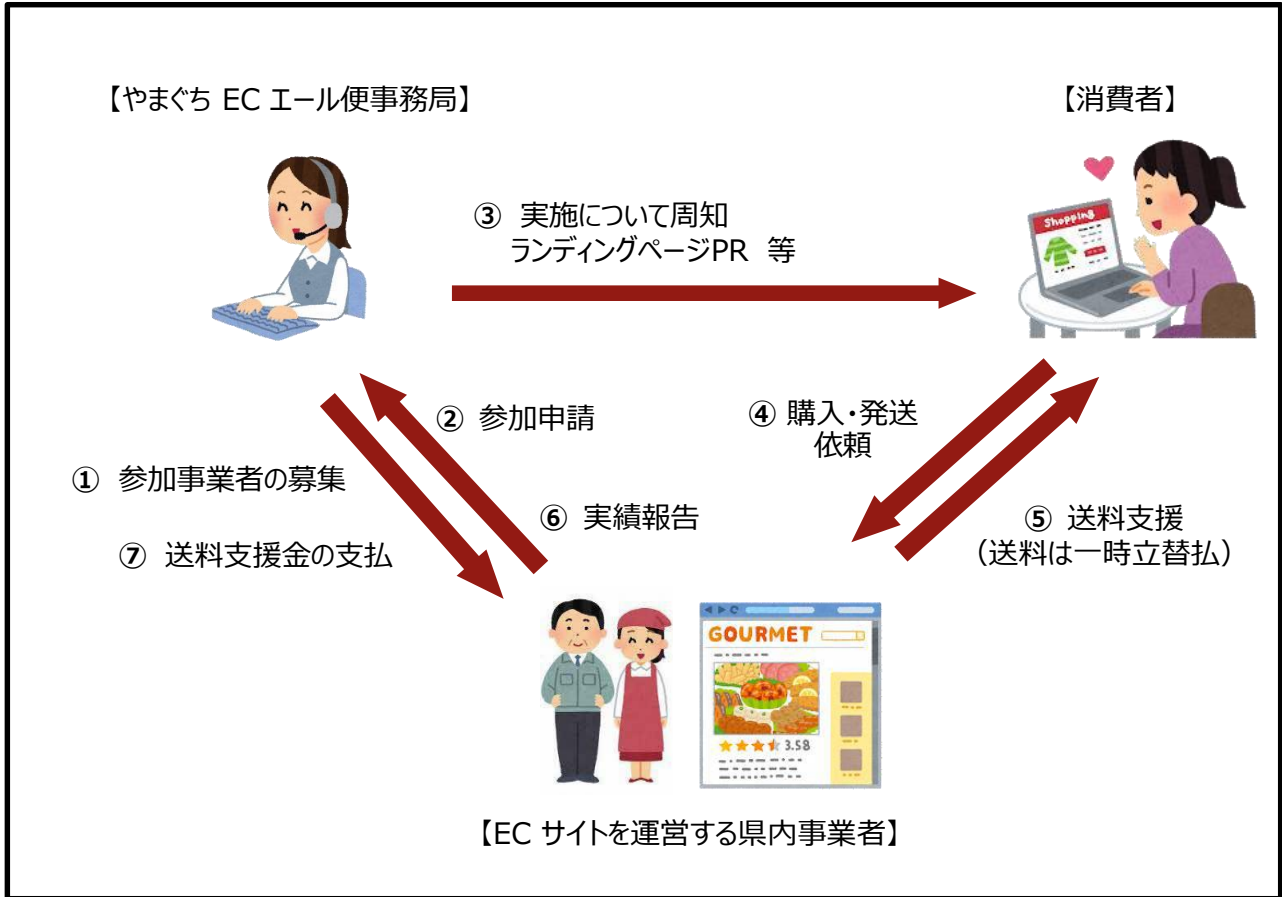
【やまぐち EC エール便事務局】

【消費者】

③ 実施について周知
ランディングページPR 等

Shopping

② 参加申請

④ 購入・発送
依頼

① 参加事業者の募集

⑥ 実績報告

⑤ 送料支援
（送料は一時立替払）

⑦ 送料支援金の支払

GOURMET

3.58

【EC サイトを運営する県内事業者】